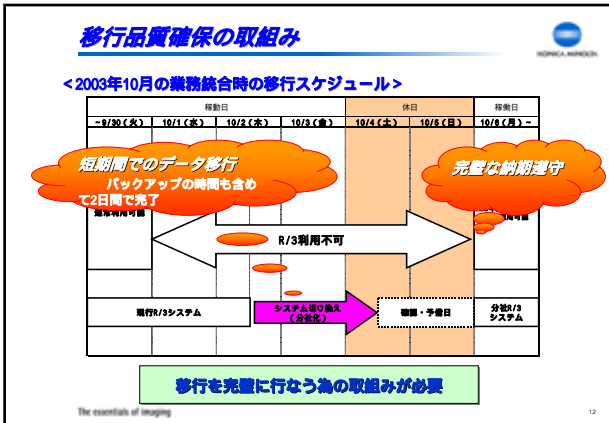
移行品質確保の取組み

KONICA MINOLTA

＜2003年10月の業務統合時の移行スケジュール＞

| 稼動日 | | | | 休日 | | 稼働日 |
|---|---|---|---|---|---|---|
| ～9/30（火） | 10/1（水） | 10/2（木） | 10/3（金） | 10/4（土） | 10/5（日） | 10/6（月）～ |

短期間でのデータ移行
バックアップの時間も含めて2日間で完了

完璧な納期遵守

通常利用可能

利用可能

R/3利用不可

現行R/3システム

システム切り換え（分社化）

確認・予備日

分社R/3システム

移行を完璧に行なう為の取組みが必要

The essentials of imaging

12